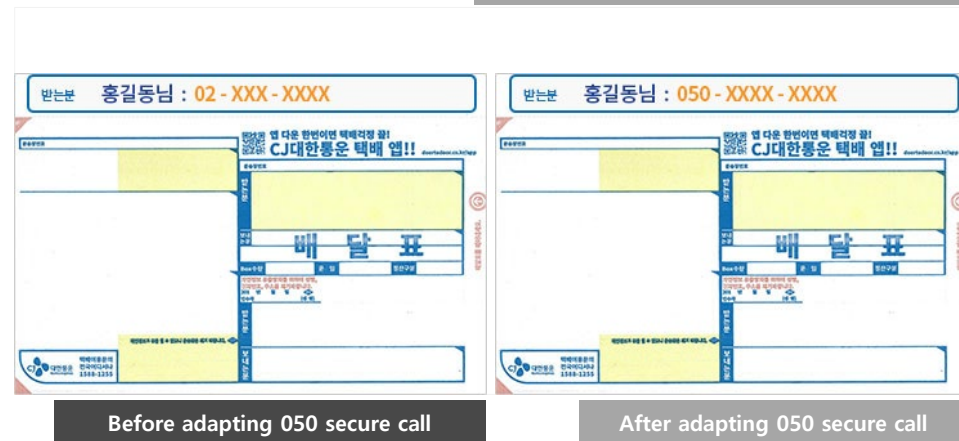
받는분 홍길동님 : 02 - XXX - XXXX

앱 다운 한번이면 택배걱정 끝!
CJ대한통운 택배 앱!!

배 달 표

CJ 대한통운

택배여행문의
전국어디서나
1588-1255

Before adapting 050 secure call

받는분 홍길동님 : 050 - XXXX - XXXX

앱 다운 한번이면 택배걱정 끝!
CJ대한통운 택배 앱!!

배 달 표

CJ 대한통운

택배여행문의
전국어디서나
1588-1255

After adapting 050 secure call